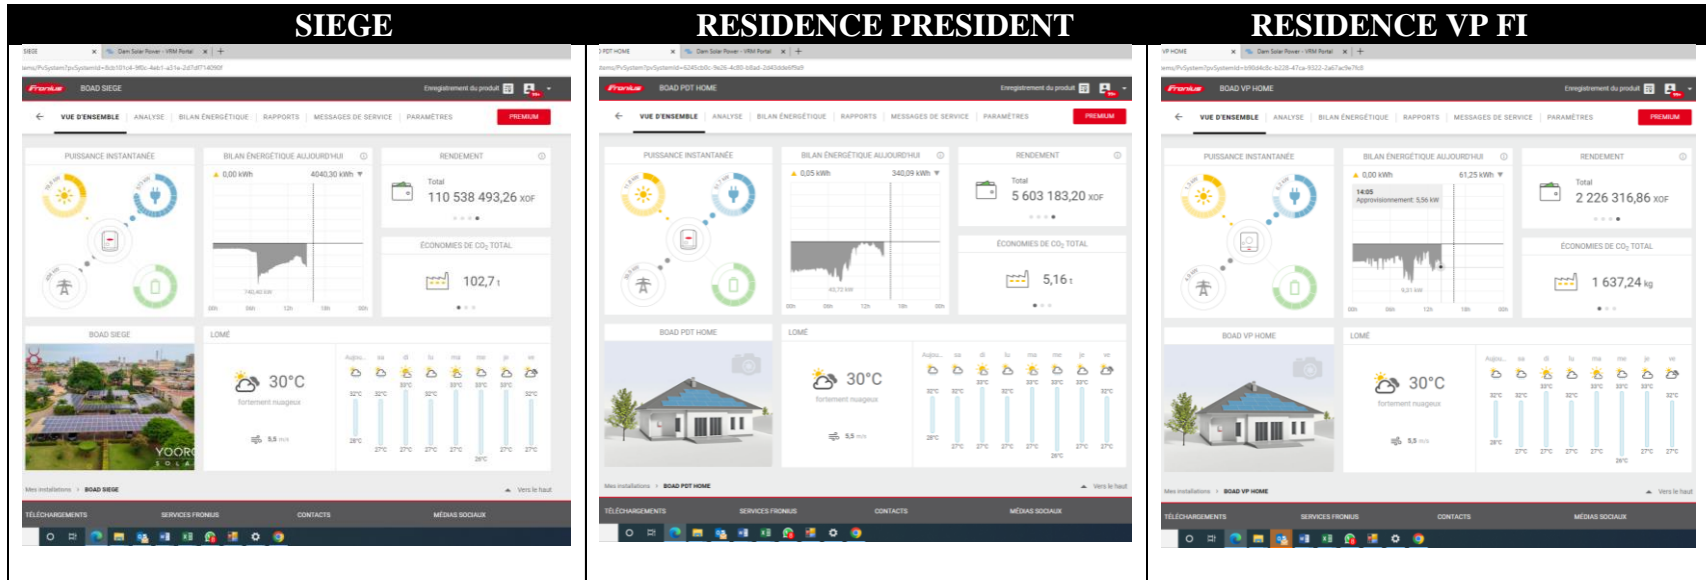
SIEGE

SIEGE | Dam Solar Power - VRM Portal | +

BOAD SIEGE
Enregistrement du produit

VUE D'ENSEMBLE | ANALYSE | BILAN ÉNERGÉTIQUE | RAPPORTS | MESSAGES DE SERVICE | PARAMÈTRES | PREMIUM

PUISSANCE INSTANTANÉE

BILAN ÉNERGÉTIQUE AUJOURD'HUI
0,00 kWh
4040,30 kWh

RENDEMENT
Total
110 538 493,26 XOF

ÉCONOMIES DE $CO_2$ TOTAL
102,7 t

BOAD SIEGE

LOMÉ
30°C
fortement nuageux

Mes installations › BOAD SIEGE
Vers le haut

TÉLÉCHARGEMENTS | SERVICES FRONIUS | CONTACTS | MÉDIAS SOCIAUX

RESIDENCE PRESIDENT

PDT HOME | Dam Solar Power - VRM Portal | +

BOAD PDT HOME
Enregistrement du produit

VUE D'ENSEMBLE | ANALYSE | BILAN ÉNERGÉTIQUE | RAPPORTS | MESSAGES DE SERVICE | PARAMÈTRES | PREMIUM

PUISSANCE INSTANTANÉE

BILAN ÉNERGÉTIQUE AUJOURD'HUI
0,05 kWh
340,09 kWh

RENDEMENT
Total
5 603 183,20 XOF

ÉCONOMIES DE $CO_2$ TOTAL
5,16 t

BOAD PDT HOME

LOMÉ
30°C
fortement nuageux

Mes installations › BOAD PDT HOME
Vers le haut

TÉLÉCHARGEMENTS | SERVICES FRONIUS | CONTACTS | MÉDIAS SOCIAUX

RESIDENCE VP FI

VP HOME | Dam Solar Power - VRM Portal | +

BOAD VP HOME
Enregistrement du produit

VUE D'ENSEMBLE | ANALYSE | BILAN ÉNERGÉTIQUE | RAPPORTS | MESSAGES DE SERVICE | PARAMÈTRES | PREMIUM

PUISSANCE INSTANTANÉE

BILAN ÉNERGÉTIQUE AUJOURD'HUI
0,00 kWh
61,25 kWh
14:05
Approvisionnement: 5,56 kW

RENDEMENT
Total
2 226 316,86 XOF

ÉCONOMIES DE $CO_2$ TOTAL
1 637,24 kg

BOAD VP HOME

LOMÉ
30°C
fortement nuageux

Mes installations › BOAD VP HOME
Vers le haut

TÉLÉCHARGEMENTS | SERVICES FRONIUS | CONTACTS | MÉDIAS SOCIAUX